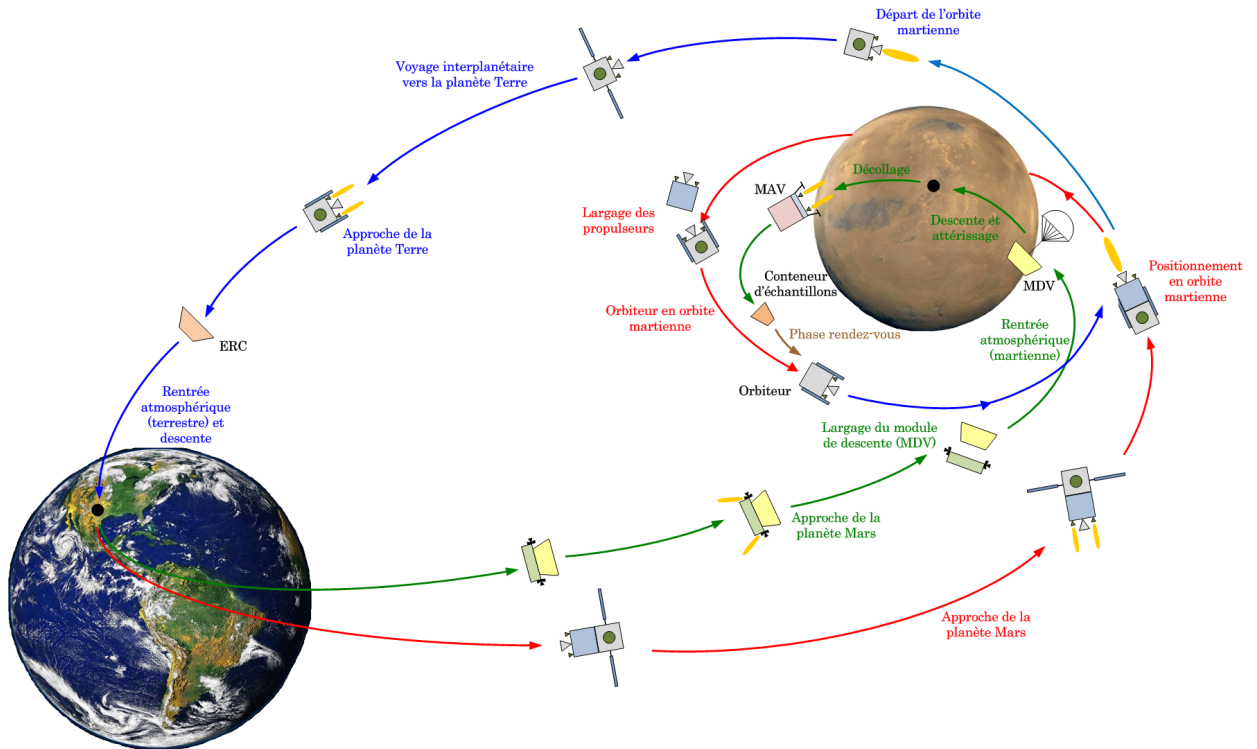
Départ de l'orbite martienne

Voyage interplanétaire vers la planète Terre

Décollage

MAV

Largage des propulseurs

Descente et atterrissage

Positionnement en orbite martienne

Approche de la planète Terre

Conteneur d'échantillons

MDV

Orbiteur en orbite martienne

Phase rendez-vous

Rentrée atmosphérique (martienne)

ERC

Orbiteur

Rentrée atmosphérique (terrestre) et descente

Largage du module de descente (MDV)

Approche de la planète Mars

Approche de la planète Mars